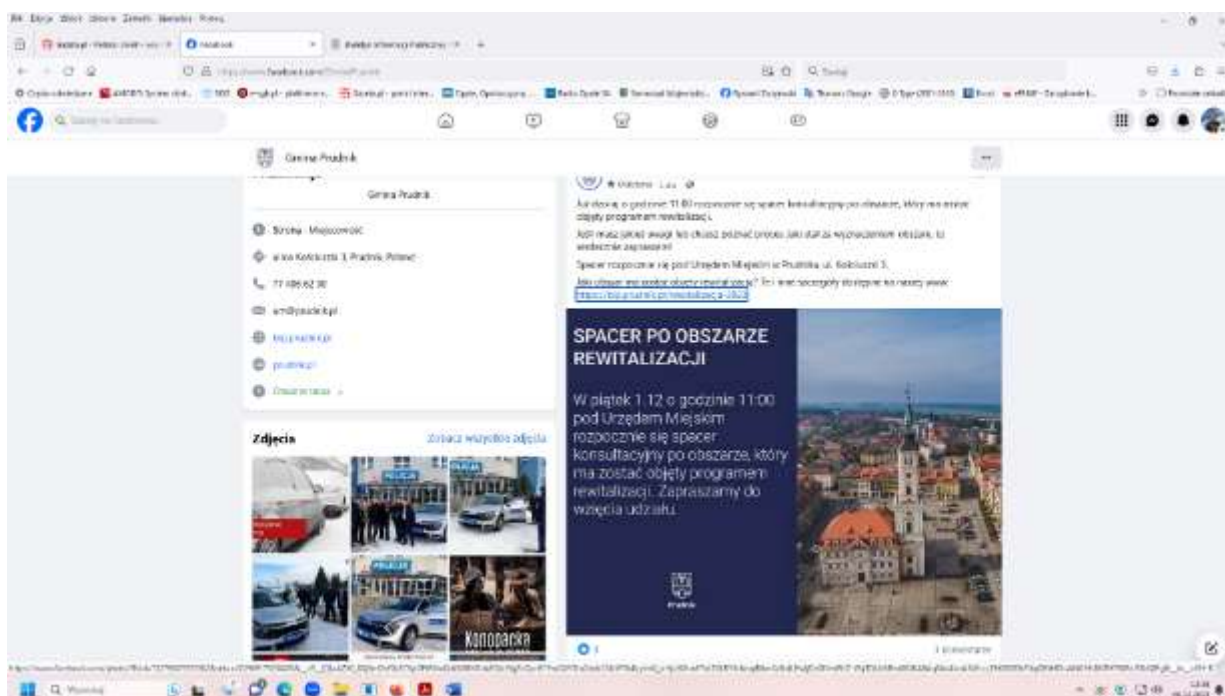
Gmina Prudnik

Gmina Prudnik

Strona · Miejscowość

ul. ks. Kościuszki 3, Prudnik, Poland

77 406 62 30

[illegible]@prudnik.pl

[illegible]

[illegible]

Zdjęcia

Zobacz wszystkie zdjęcia

POLICJA

Konopacka

Już dzisiaj o godzinie 11:00 rozpocznie się spacer konsultacyjny po obszarze, który ma zostać objęty programem rewitalizacji.

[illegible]

Spacer rozpocznie się pod Urzędem Miejskim w Prudniku ul. Kościuszki 3.

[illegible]

SPACER PO OBSZARZE REWITALIZACJI

W piątek 1.12 o godzinie 11:00 pod Urzędem Miejskim rozpocznie się spacer konsultacyjny po obszarze, który ma zostać objęty programem rewitalizacji. Zapraszamy do wzięcia udziału.

Prudnik